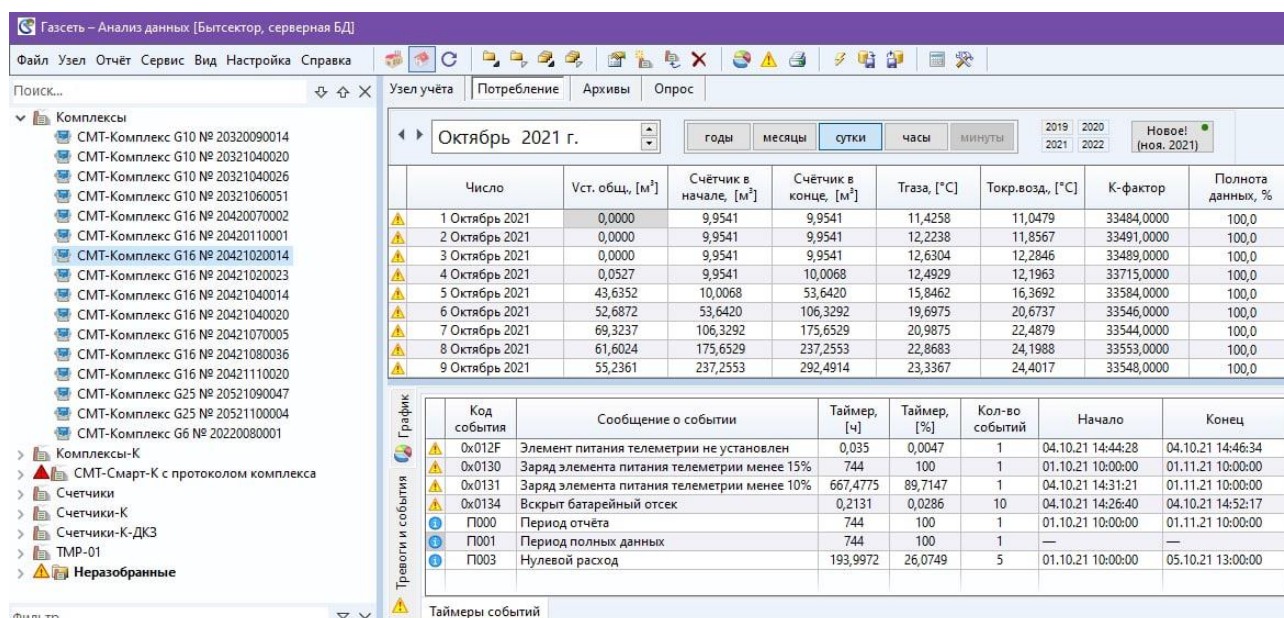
Газсеть – Анализ данных [Бытсектор, серверная БД]

Файл Узел Отчёт Сервис Вид Настройка Справка

Поиск...

Комплексы
СМТ-Комплекс G10 № 20320090014
СМТ-Комплекс G10 № 20321040020
СМТ-Комплекс G10 № 20321040026
СМТ-Комплекс G10 № 20321060051
СМТ-Комплекс G16 № 20420070002
СМТ-Комплекс G16 № 20420110001
СМТ-Комплекс G16 № 20421020014
СМТ-Комплекс G16 № 20421020023
СМТ-Комплекс G16 № 20421040014
СМТ-Комплекс G16 № 20421040020
СМТ-Комплекс G16 № 20421070005
СМТ-Комплекс G16 № 20421080036
СМТ-Комплекс G16 № 20421110020
СМТ-Комплекс G25 № 20521090047
СМТ-Комплекс G25 № 20521100004
СМТ-Комплекс G6 № 20220080001
Комплексы-К
СМТ-Смарт-К с протоколом комплекса
Счетчики
Счетчики-К
Счетчики-К-ДКЗ
TMP-01
Неразобранные

Фильтр

Узел учёта | Потребление | Архивы | Опрос

Октябрь 2021 г.

годы | месяцы | сутки | часы | минуты

2019 2020 2021 2022

Новое! (ноя. 2021)

| | Число | Vст. общ., [м$^3$] | Счётчик в начале, [м$^3$] | Счётчик в конце, [м$^3$] | Tгаза, [°C] | Tокр.возд., [°C] | К-фактор | Полнота данных, % |
|---|---|---|---|---|---|---|---|---|
| ⚠ | 1 Октябрь 2021 | 0,0000 | 9,9541 | 9,9541 | 11,4258 | 11,0479 | 33484,0000 | 100,0 |
| ⚠ | 2 Октябрь 2021 | 0,0000 | 9,9541 | 9,9541 | 12,2238 | 11,8567 | 33491,0000 | 100,0 |
| ⚠ | 3 Октябрь 2021 | 0,0000 | 9,9541 | 9,9541 | 12,6304 | 12,2846 | 33489,0000 | 100,0 |
| ⚠ | 4 Октябрь 2021 | 0,0527 | 9,9541 | 10,0068 | 12,4929 | 12,1963 | 33715,0000 | 100,0 |
| ⚠ | 5 Октябрь 2021 | 43,6352 | 10,0068 | 53,6420 | 15,8462 | 16,3692 | 33584,0000 | 100,0 |
| ⚠ | 6 Октябрь 2021 | 52,6872 | 53,6420 | 106,3292 | 19,6975 | 20,6737 | 33546,0000 | 100,0 |
| ⚠ | 7 Октябрь 2021 | 69,3237 | 106,3292 | 175,6529 | 20,9875 | 22,4879 | 33544,0000 | 100,0 |
| ⚠ | 8 Октябрь 2021 | 61,6024 | 175,6529 | 237,2553 | 22,8683 | 24,1988 | 33553,0000 | 100,0 |
| ⚠ | 9 Октябрь 2021 | 55,2361 | 237,2553 | 292,4914 | 23,3367 | 24,4017 | 33548,0000 | 100,0 |

График
Тревоги и события

| | Код события | Сообщение о событии | Таймер, [ч] | Таймер, [%] | Кол-во событий | Начало | Конец |
|---|---|---|---|---|---|---|---|
| ⚠ | 0x012F | Элемент питания телеметрии не установлен | 0,035 | 0,0047 | 1 | 04.10.21 14:44:28 | 04.10.21 14:46:34 |
| ⚠ | 0x0130 | Заряд элемента питания телеметрии менее 15% | 744 | 100 | 1 | 01.10.21 10:00:00 | 01.11.21 10:00:00 |
| ⚠ | 0x0131 | Заряд элемента питания телеметрии менее 10% | 667,4775 | 89,7147 | 1 | 04.10.21 14:31:21 | 01.11.21 10:00:00 |
| ⚠ | 0x0134 | Вскрыт батарейный отсек | 0,2131 | 0,0286 | 10 | 04.10.21 14:26:40 | 04.10.21 14:52:17 |
| i | П000 | Период отчёта | 744 | 100 | 1 | 01.10.21 10:00:00 | 01.11.21 10:00:00 |
| i | П001 | Период полных данных | 744 | 100 | 1 | — | — |
| i | П003 | Нулевой расход | 193,9972 | 26,0749 | 5 | 01.10.21 10:00:00 | 05.10.21 13:00:00 |

Таймеры событий